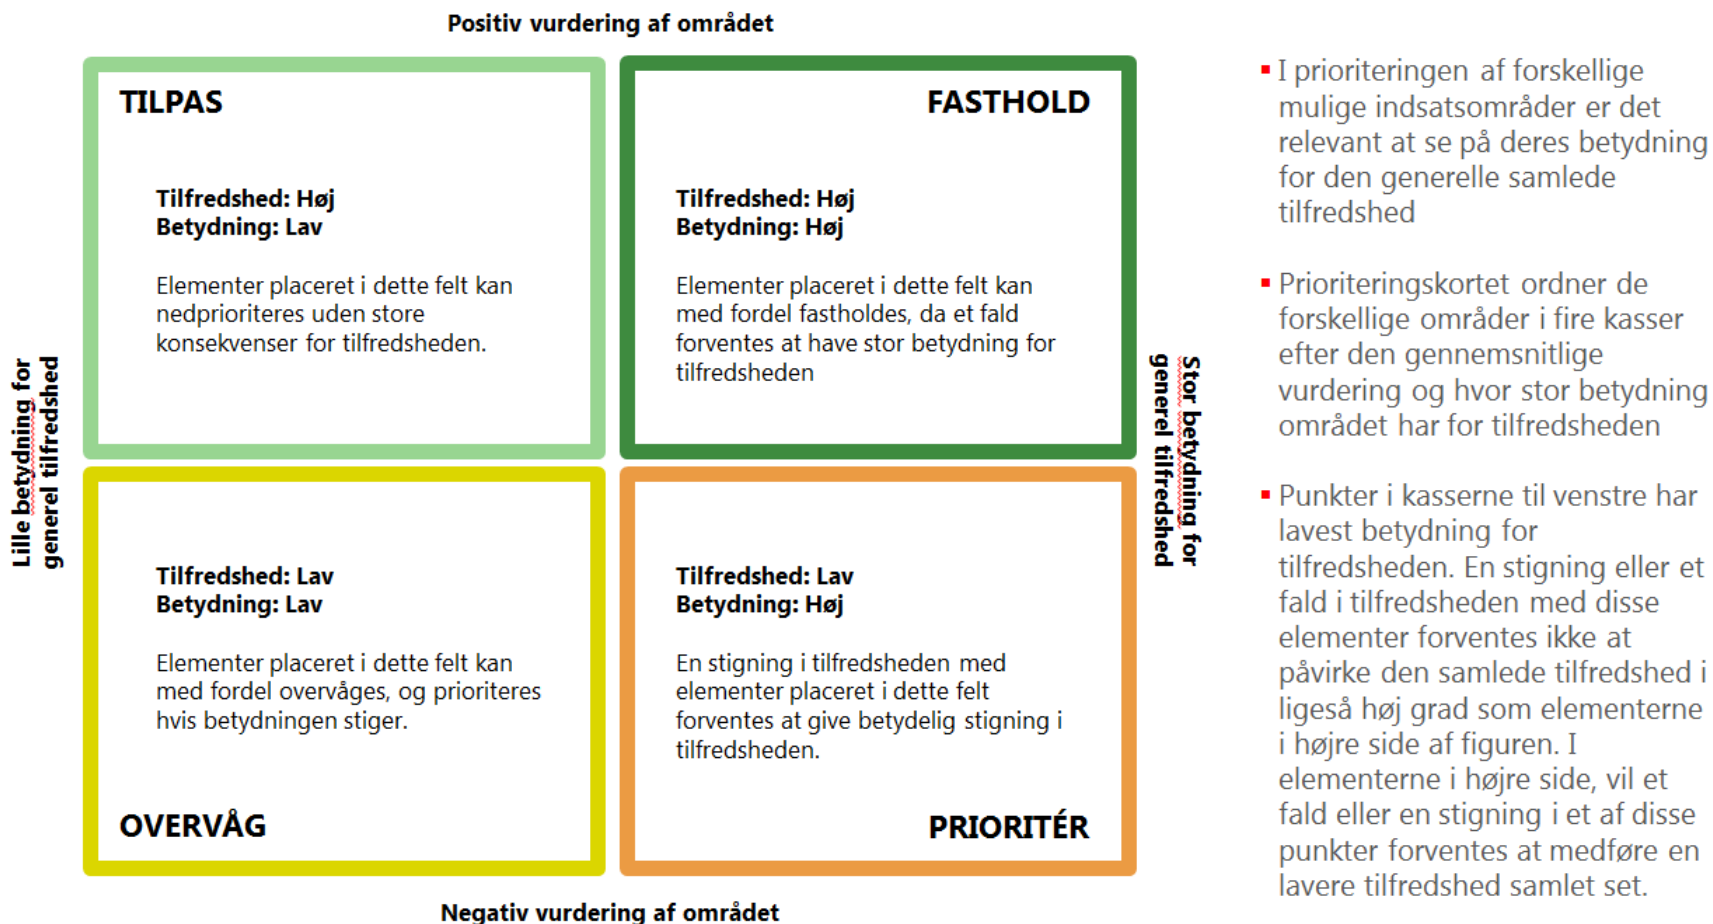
Positiv vurdering af området

TILPAS

Tilfredshed: Høj
Betydning: Lav

Elementer placeret i dette felt kan nedprioriteres uden store konsekvenser for tilfredsheden.

FASTHOLD

Tilfredshed: Høj
Betydning: Høj

Elementer placeret i dette felt kan med fordel fastholdes, da et fald forventes at have stor betydning for tilfredsheden

Lille betydning for generel tilfredshed

Stor betydning for generel tilfredshed

Tilfredshed: Lav
Betydning: Lav

Elementer placeret i dette felt kan med fordel overvåges, og prioriteres hvis betydningen stiger.

OVERVÅG

Tilfredshed: Lav
Betydning: Høj

En stigning i tilfredsheden med elementer placeret i dette felt forventes at give betydelig stigning i tilfredsheden.

PRIORITÉR

Negativ vurdering af området

▪ I prioriteringen af forskellige mulige indsatsområder er det relevant at se på deres betydning for den generelle samlede tilfredshed

▪ Prioriteringskortet ordner de forskellige områder i fire kasser efter den gennemsnitlige vurdering og hvor stor betydning området har for tilfredsheden

▪ Punkter i kasserne til venstre har lavest betydning for tilfredsheden. En stigning eller et fald i tilfredsheden med disse elementer forventes ikke at påvirke den samlede tilfredshed i ligeså høj grad som elementerne i højre side af figuren. I elementerne i højre side, vil et fald eller en stigning i et af disse punkter forventes at medføre en lavere tilfredshed samlet set.